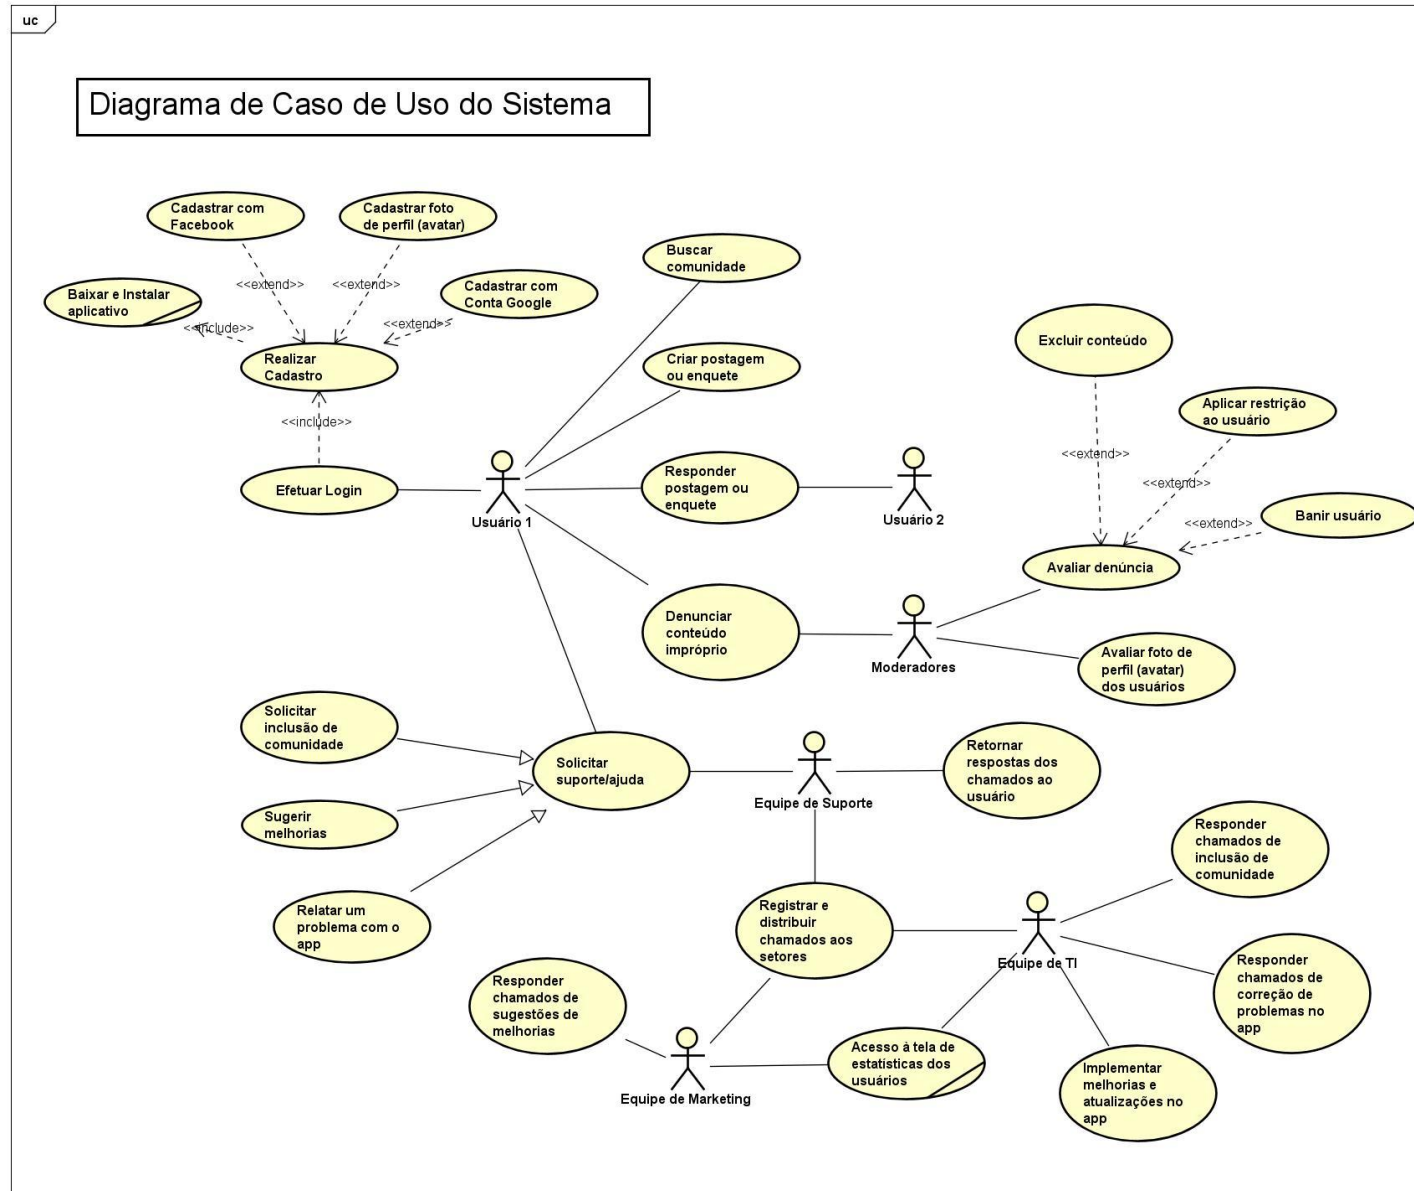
uc

Diagrama de Caso de Uso do Sistema

Cadastrar com Facebook

Cadastrar foto de perfil (avatar)

<<extend>>

<<extend>>

Cadastrar com Conta Google

<<extend>>

Baixar e Instalar aplicativo

<<include>>

Realizar Cadastro

<<include>>

Efetuar Login

Buscar comunidade

Criar postagem ou enquete

Responder postagem ou enquete

Usuário 1

Usuário 2

Excluir conteúdo

Aplicar restrição ao usuário

<<extend>>

<<extend>>

<<extend>>

Banir usuário

Avaliar denúncia

Denunciar conteúdo imprópio

Moderadores

Avaliar foto de perfil (avatar) dos usuários

Solicitar inclusão de comunidade

Solicitar suporte/ajuda

Sugerir melhorias

Relatar um problema com o app

Equipe de Suporte

Retornar respostas dos chamados ao usuário

Responder chamados de inclusão de comunidade

Registrar e distribuir chamados aos setores

Equipe de TI

Responder chamados de correção de problemas no app

Responder chamados de sugestões de melhorias

Equipe de Marketing

Acesso à tela de estatísticas dos usuários

Implementar melhorias e atualizações no app